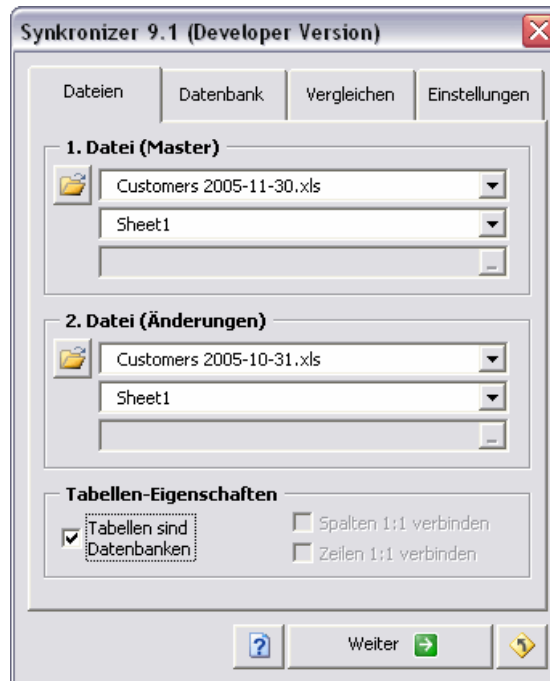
Synkronizer 9.1 (Developer Version)

Dateien | Datenbank | Vergleichen | Einstellungen

1. Datei (Master)

Customers 2005-11-30.xls

Sheet1

2. Datei (Änderungen)

Customers 2005-10-31.xls

Sheet1

Tabellen-Eigenschaften

Tabellen sind Datenbanken

Spalten 1:1 verbinden

Zeilen 1:1 verbinden

?

Weiter